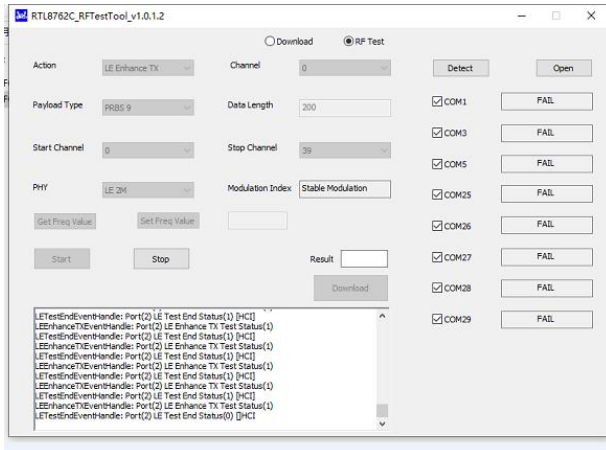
RTL8762C_RFTestTool_v1.0.1.2

Download
RF Test

Action
LE Enhance TX
Channel
0
Detect
Open

Payload Type
PRBS 9
Data Length
200
COM1
FAIL

COM3
FAIL

Start Channel
0
Stop Channel
39
COM5
FAIL

PHY
LE 2M
Modulation Index
Stable Modulation
COM25
FAIL

Get Freq Value
Set Freq Value
COM26
FAIL

Start
Stop
Result
COM27
FAIL

Download
COM28
FAIL

COM29
FAIL

LETestEndEventHandle: Port(2) LE Test End Status(1) [HCI]
LEEnhanceTXEventHandle: Port(2) LE Enhance TX Test Status(1)
LETestEndEventHandle: Port(2) LE Test End Status(1) [HCI]
LEEnhanceTXEventHandle: Port(2) LE Enhance TX Test Status(1)
LETestEndEventHandle: Port(2) LE Test End Status(1) [HCI]
LEEnhanceTXEventHandle: Port(2) LE Enhance TX Test Status(1)
LETestEndEventHandle: Port(2) LE Test End Status(1) [HCI]
LEEnhanceTXEventHandle: Port(2) LE Enhance TX Test Status(1)
LETestEndEventHandle: Port(2) LE Test End Status(1) [HCI]
LEEnhanceTXEventHandle: Port(2) LE Enhance TX Test Status(1)
LETestEndEventHandle: Port(2) LE Test End Status(0) [HCI